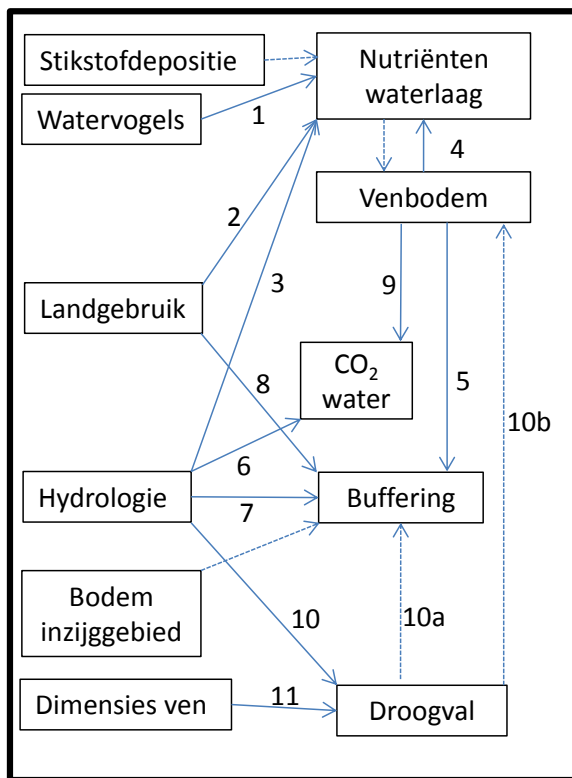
Stikstofdepositie

Nutriënten waterlaag

Watervogels

1

4

Venbodem

2

3

9

Landgebruik

$CO_2$ water

8

5

10b

6

Hydrologie

Buffering

7

Bodem inzijggebied

10

10a

Dimensies ven

11

Droogval